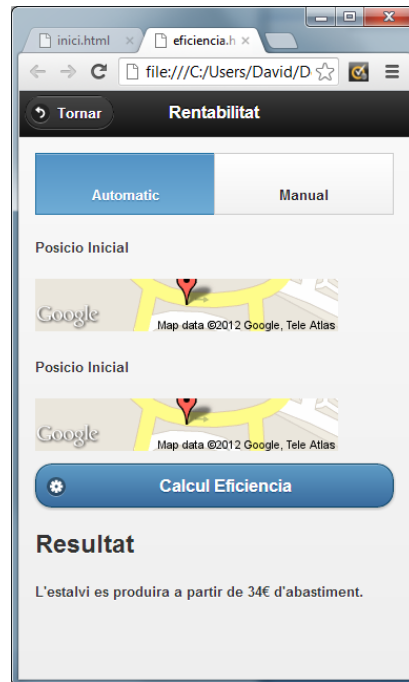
inici.html ×
eficiencia.h ×

file:///C:/Users/David/D

Tornar
Rentabilitat

Automatic
Manual

Posicio Inicial

Google
Map data ©2012 Google, Tele Atlas

Posicio Inicial

Google
Map data ©2012 Google, Tele Atlas

Calcul Eficiencia

Resultat

L'estalvi es produira a partir de 34€ d'abastiment.